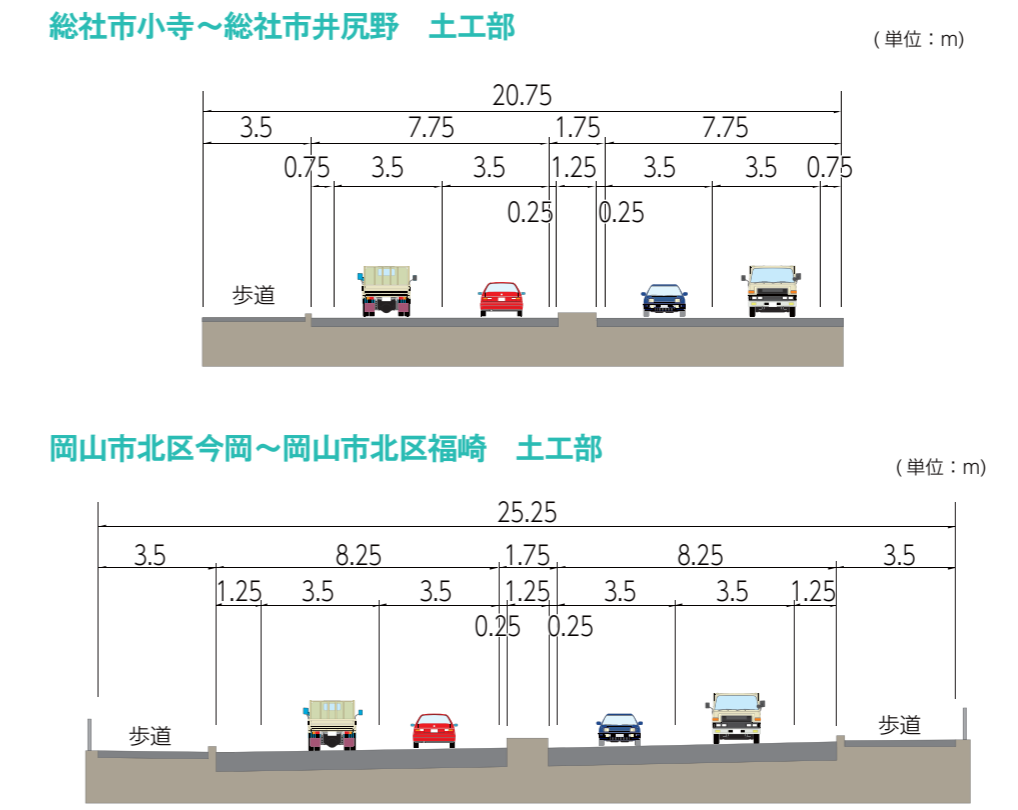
総社市小寺～総社市井尻野　土工部

（単位：m）

20.75

3.5　7.75　1.75　7.75

0.75　3.5　3.5　1.25　3.5　3.5　0.75

0.25　0.25

歩道

岡山市北区今岡～岡山市北区福崎　土工部

（単位：m）

25.25

3.5　8.25　1.75　8.25　3.5

1.25　3.5　3.5　1.25　3.5　3.5　1.25

0.25　0.25

歩道

歩道